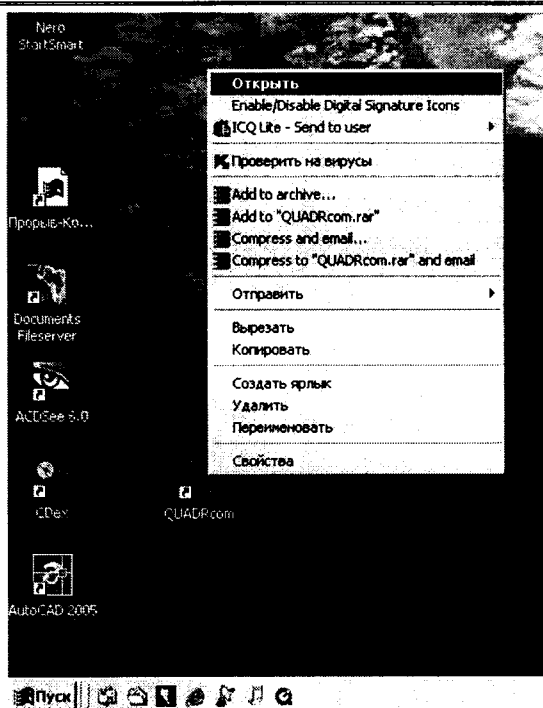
Nero StartSmart

Прорыв-Ко...

Documents Fileserver

ACDSee 6.0

CDex

QUADRcom

AutoCAD 2005

Открыть
Enable/Disable Digital Signature Icons
ICQ Lite - Send to user
Проверить на вирусы
Add to archive...
Add to "QUADRcom.rar"
Compress and email...
Compress to "QUADRcom.rar" and email
Отправить
Вырезать
Копировать
Создать ярлык
Удалить
Переименовать
Свойства

Пуск